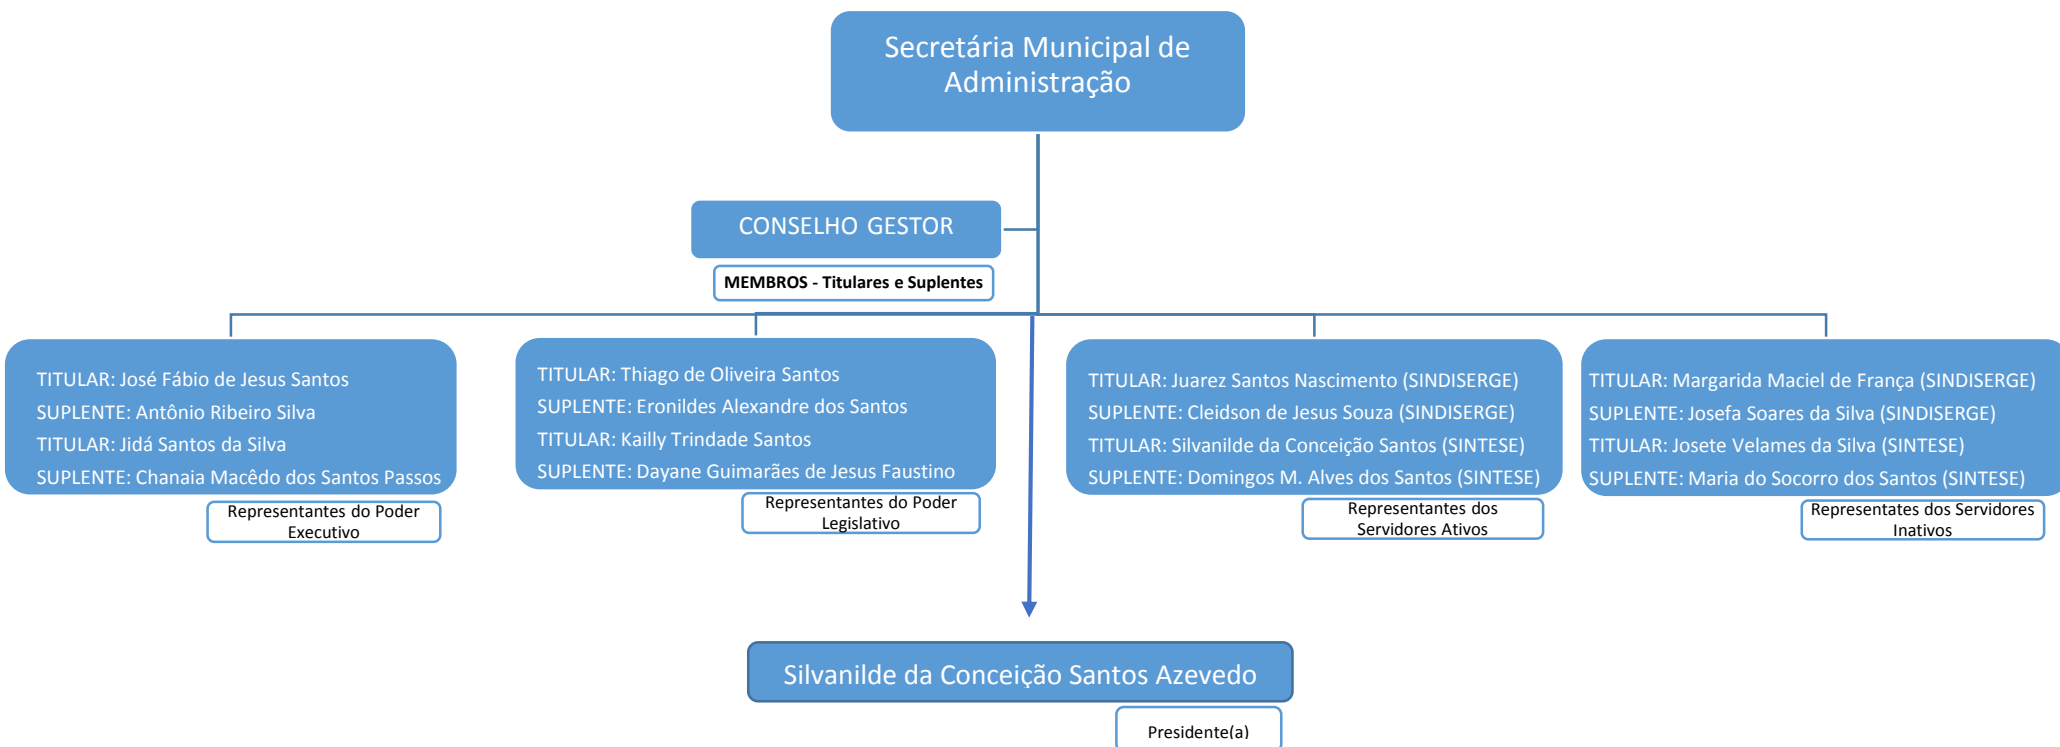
Secretária Municipal de Administração

CONSELHO GESTOR

MEMBROS - Titulares e Suplentes

TITULAR: José Fábio de Jesus Santos
SUPLENTE: Antônio Ribeiro Silva
TITULAR: Jidá Santos da Silva
SUPLENTE: Chanaia Macêdo dos Santos Passos

Representantes do Poder Executivo

TITULAR: Thiago de Oliveira Santos
SUPLENTE: Eronildes Alexandre dos Santos
TITULAR: Kailly Trindade Santos
SUPLENTE: Dayane Guimarães de Jesus Faustino

Representantes do Poder Legislativo

TITULAR: Juarez Santos Nascimento (SINDISERGE)
SUPLENTE: Cleidson de Jesus Souza (SINDISERGE)
TITULAR: Silvanilde da Conceição Santos (SINTESE)
SUPLENTE: Domingos M. Alves dos Santos (SINTESE)

Representantes dos Servidores Ativos

TITULAR: Margarida Maciel de França (SINDISERGE)
SUPLENTE: Josefa Soares da Silva (SINDISERGE)
TITULAR: Josete Velames da Silva (SINTESE)
SUPLENTE: Maria do Socorro dos Santos (SINTESE)

Representates dos Servidores Inativos

Silvanilde da Conceição Santos Azevedo

Presidente(a)